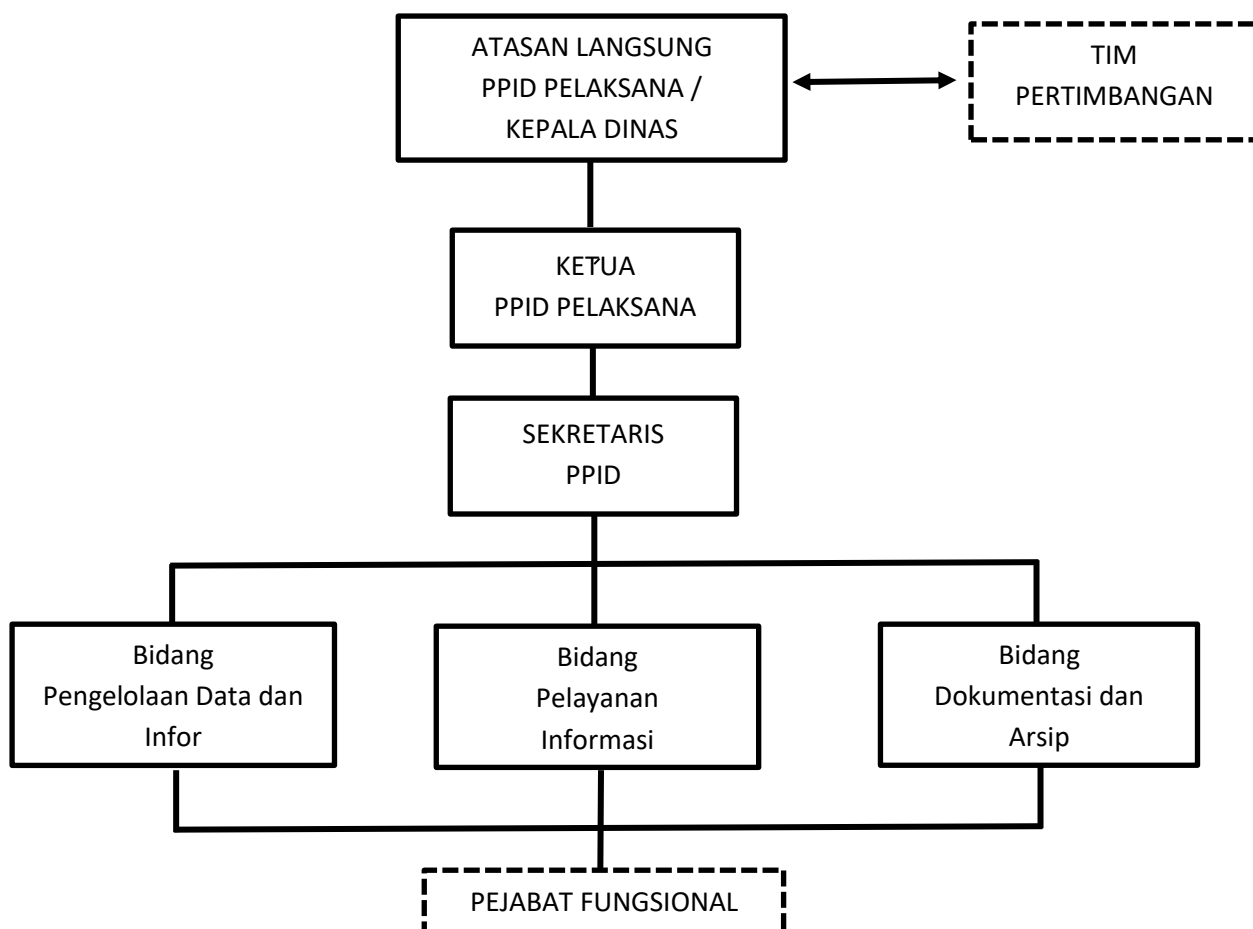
ATASAN LANGSUNG
PPID PELAKSANA /
KEPALA DINAS

TIM
PERTIMBANGAN

KETUA
PPID PELAKSANA

SEKRETARIS
PPID

Bidang
Pengelolaan Data dan Infor

Bidang
Pelayanan
Informasi

Bidang
Dokumentasi dan
Arsip

PEJABAT FUNGSIONAL